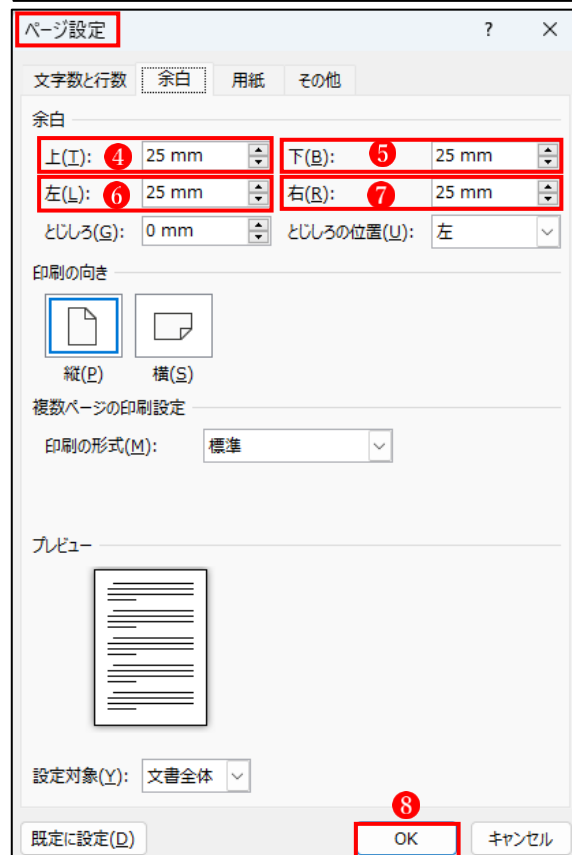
ページ設定

?

×

文字数と行数 余白 用紙 その他

余白

上(T): 4 25 mm

下(B): 5 25 mm

左(L): 6 25 mm

右(R): 7 25 mm

とじしろ(G): 0 mm

とじしろの位置(U): 左

印刷の向き

縦(P)

横(S)

複数ページの印刷設定

印刷の形式(M): 標準

プレビュー

設定対象(Y): 文書全体

8

既定に設定(D)

OK

キャンセル